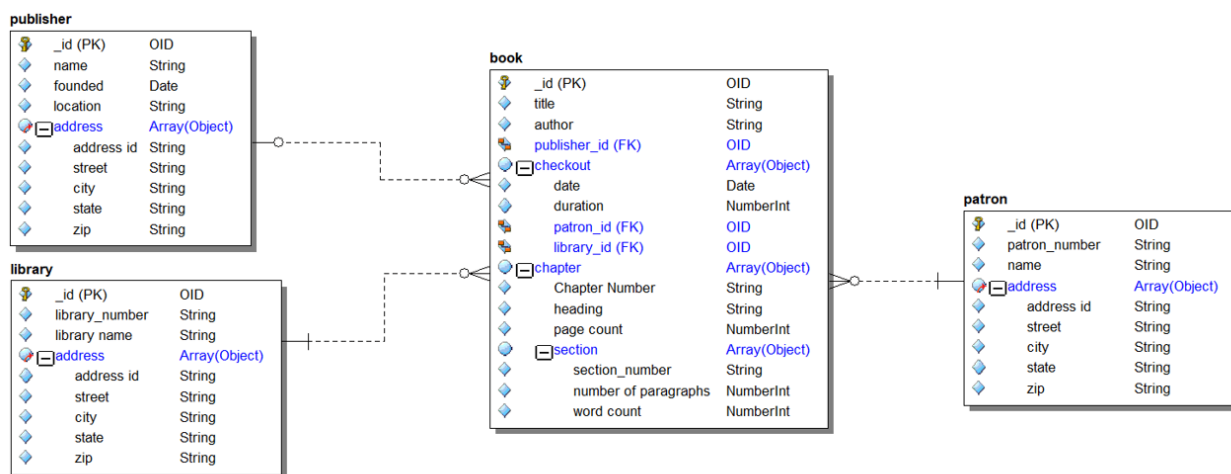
publisher

| | |
|---|---|
| _id (PK) | OID |
| name | String |
| founded | Date |
| location | String |
| address | Array(Object) |
| address id | String |
| street | String |
| city | String |
| state | String |
| zip | String |

library

| | |
|---|---|
| _id (PK) | OID |
| library_number | String |
| library name | String |
| address | Array(Object) |
| address id | String |
| street | String |
| city | String |
| state | String |
| zip | String |

book

| | |
|---|---|
| _id (PK) | OID |
| title | String |
| author | String |
| publisher_id (FK) | OID |
| checkout | Array(Object) |
| date | Date |
| duration | NumberInt |
| patron_id (FK) | OID |
| library_id (FK) | OID |
| chapter | Array(Object) |
| Chapter Number | String |
| heading | String |
| page count | NumberInt |
| section | Array(Object) |
| section_number | String |
| number of paragraphs | NumberInt |
| word count | NumberInt |

patron

| | |
|---|---|
| _id (PK) | OID |
| patron_number | String |
| name | String |
| address | Array(Object) |
| address id | String |
| street | String |
| city | String |
| state | String |
| zip | String |